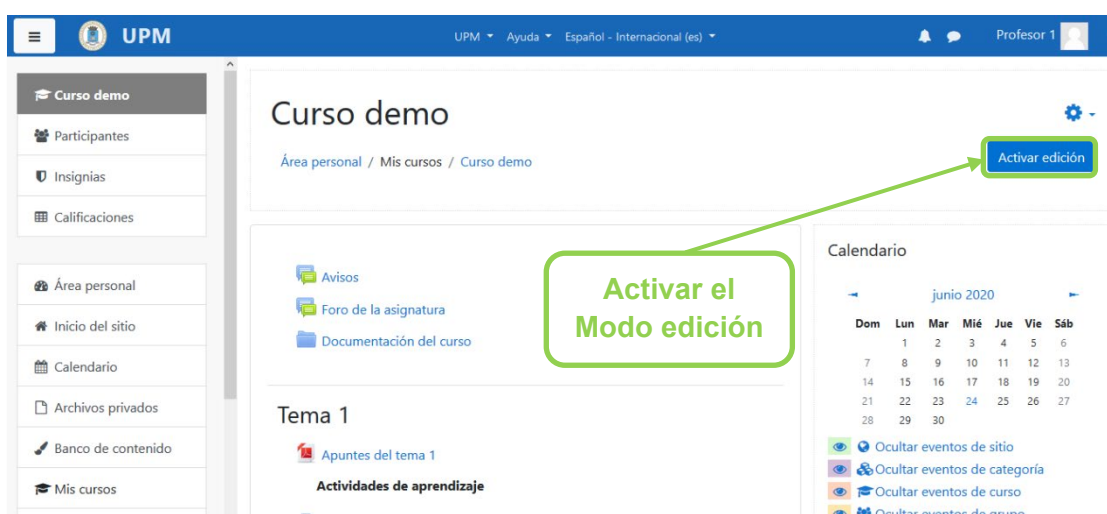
UPM

UPM ▾ Ayuda ▾ Español - Internacional (es) ▾

Profesor 1

Curso demo

Participantes

Insignias

Calificaciones

Área personal

Inicio del sitio

Calendario

Archivos privados

Banco de contenido

Mis cursos

Curso demo

Área personal / Mis cursos / Curso demo

Activar edición

Activar el Modo edición

Avisos

Foro de la asignatura

Documentación del curso

Tema 1

Apuntes del tema 1

Actividades de aprendizaje

Calendario

junio 2020

| Dom | Lun | Mar | Mié | Jue | Vie | Sáb |
|---|---|---|---|---|---|---|
| | 1 | 2 | 3 | 4 | 5 | 6 |
| 7 | 8 | 9 | 10 | 11 | 12 | 13 |
| 14 | 15 | 16 | 17 | 18 | 19 | 20 |
| 21 | 22 | 23 | 24 | 25 | 26 | 27 |
| 28 | 29 | 30 | | | | |

Ocultar eventos de sitio

Ocultar eventos de categoría

Ocultar eventos de curso

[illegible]